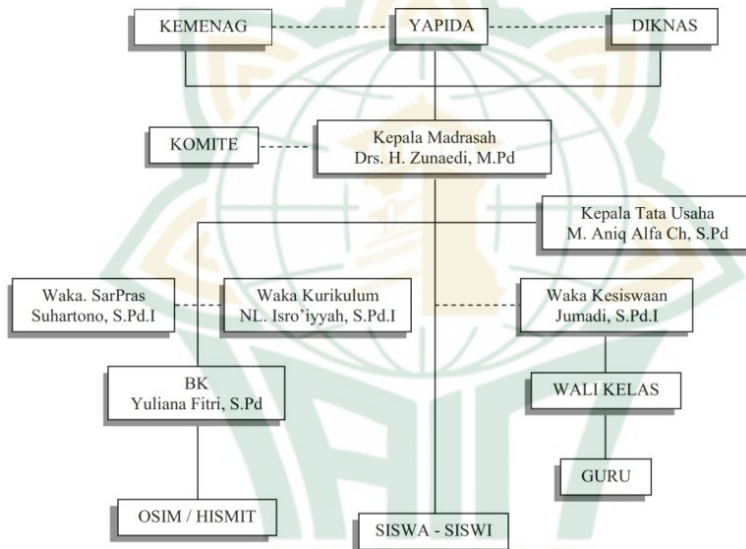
KEMENAG

YAPIDA

DIKNAS

KOMITE

Kepala Madrasah
Drs. H. Zunaedi, M.Pd

Kepala Tata Usaha
M. Aniq Alfa Ch, S.Pd

Waka. SarPras
Suhartono, S.Pd.I

Waka Kurikulum
NL. Isro'iyyah, S.Pd.I

Waka Kesiswaan
Jumadi, S.Pd.I

BK
Yuliana Fitri, S.Pd

WALI KELAS

GURU

OSIM / HISMIT

SISWA - SISWI